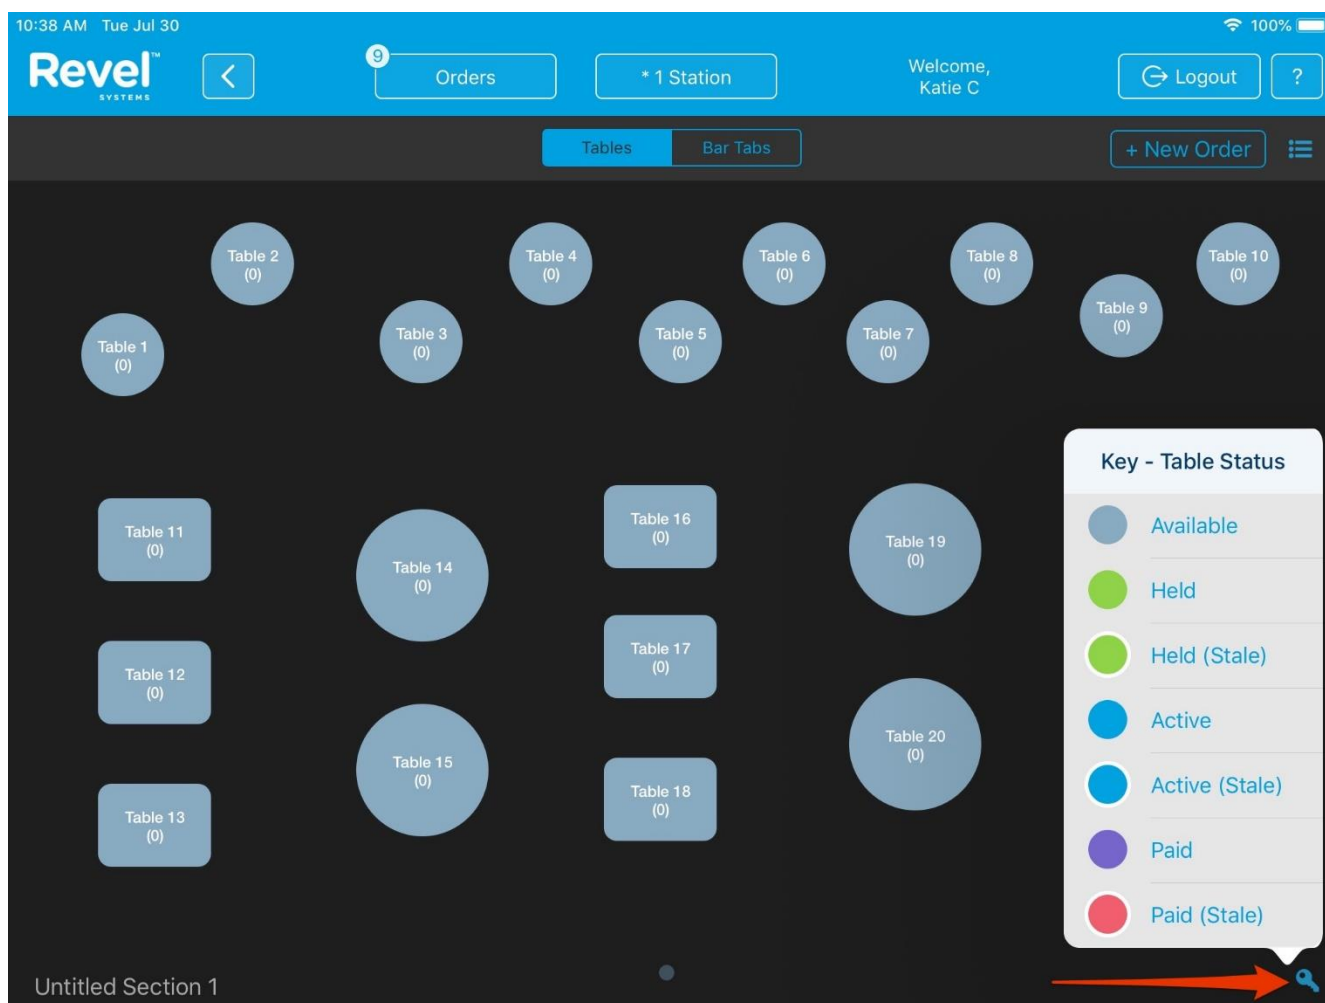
10:38 AM Tue Jul 30

100%

Revel™ SYSTEMS

9 Orders

* 1 Station

Welcome, Katie C

Logout

?

Tables | Bar Tabs

+ New Order

Table 2 (0)

Table 4 (0)

Table 6 (0)

Table 8 (0)

Table 10 (0)

Table 1 (0)

Table 3 (0)

Table 5 (0)

Table 7 (0)

Table 9 (0)

Table 11 (0)

Table 14 (0)

Table 16 (0)

Table 19 (0)

Table 12 (0)

Table 17 (0)

Table 15 (0)

Table 20 (0)

Table 13 (0)

Table 18 (0)

Key - Table Status

Available

Held

Held (Stale)

Active

Active (Stale)

Paid

Paid (Stale)

Untitled Section 1